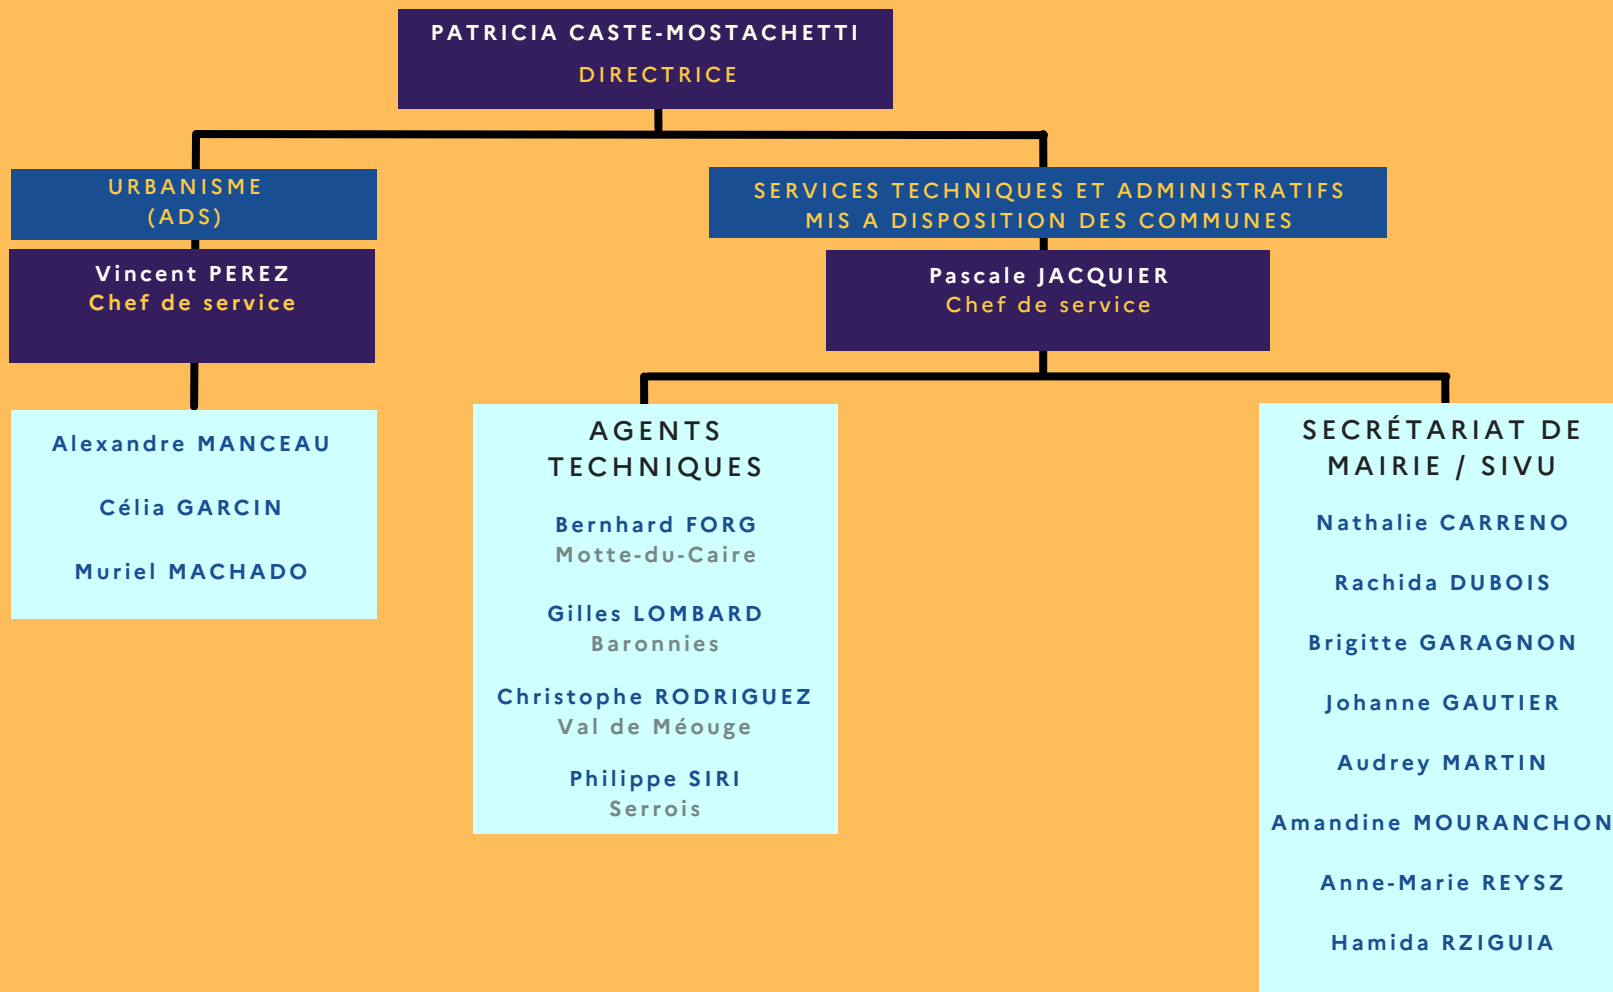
PATRICIA CASTE-MOSTACHETTI
DIRECTRICE

URBANISME
(ADS)

Vincent PEREZ
Chef de service

Alexandre MANCEAU

Célia GARCIN

Muriel MACHADO

SERVICES TECHNIQUES ET ADMINISTRATIFS
MIS A DISPOSITION DES COMMUNES

Pascale JACQUIER
Chef de service

AGENTS TECHNIQUES

Bernhard FORG
Motte-du-Caire

Gilles LOMBARD
Baronnies

Christophe RODRIGUEZ
Val de Méouge

Philippe SIRI
Serrois

SECRÉTARIAT DE MAIRIE / SIVU

Nathalie CARRENO

Rachida DUBOIS

Brigitte GARAGNON

Johanne GAUTIER

Audrey MARTIN

Amandine MOURANCHON

Anne-Marie REYSZ

Hamida RZIGUIA